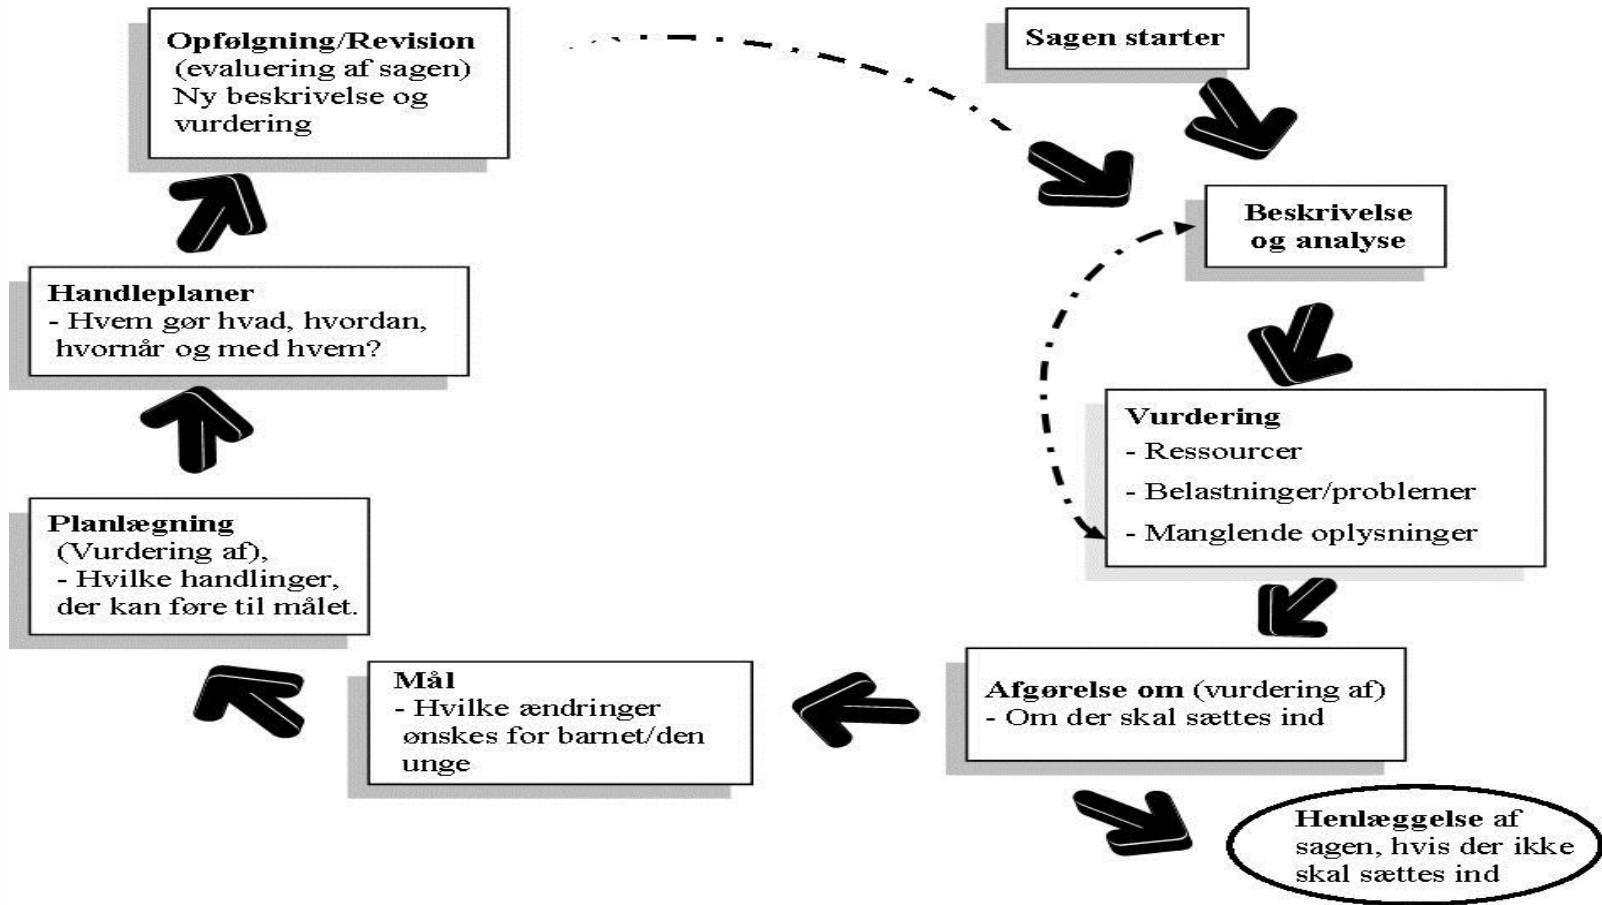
Opfølgning/Revision
(evaluering af sagen)
Ny beskrivelse og vurdering

Sagen starter

Beskrivelse og analyse

Handleplaner
- Hvem gør hvad, hvordan, hvornår og med hvem?

Vurdering
- Ressourcer
- Belastninger/problemer
- Manglende oplysninger

Planlægning
(Vurdering af),
- Hvilke handlinger, der kan føre til målet.

Mål
- Hvilke ændringer ønskes for barnet/den unge

Afgørelse om (vurdering af)
- Om der skal sættes ind

Henlæggelse af sagen, hvis der ikke skal sættes ind